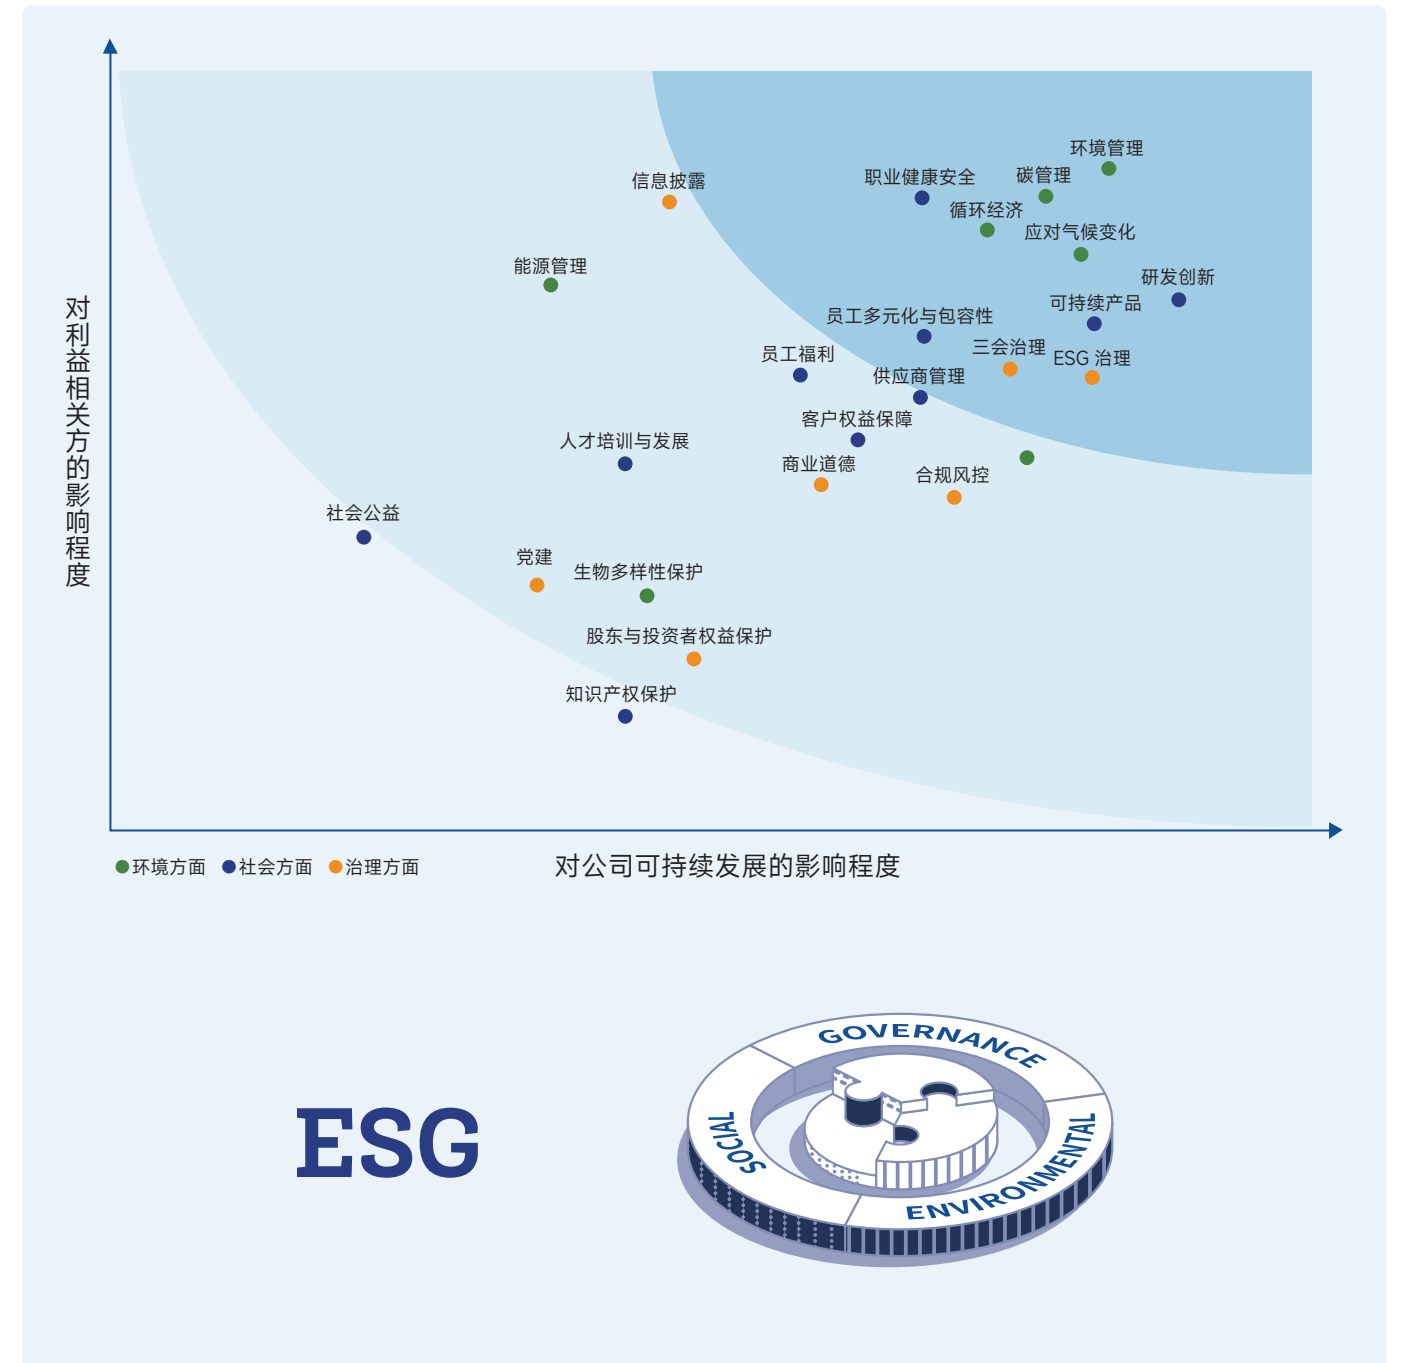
对利益相关方的影响程度

环境管理
职业健康安全
碳管理
信息披露
循环经济
应对气候变化
能源管理
研发创新
可持续产品
员工多元化与包容性
三会治理
员工福利
ESG 治理
供应商管理
客户权益保障
人才培训与发展
商业道德
合规风控
社会公益
党建
生物多样性保护
股东与投资者权益保护
知识产权保护

对公司可持续发展的影响程度

●环境方面 ●社会方面 ●治理方面

ESG

GOVERNANCE
SOCIAL
ENVIRONMENTAL